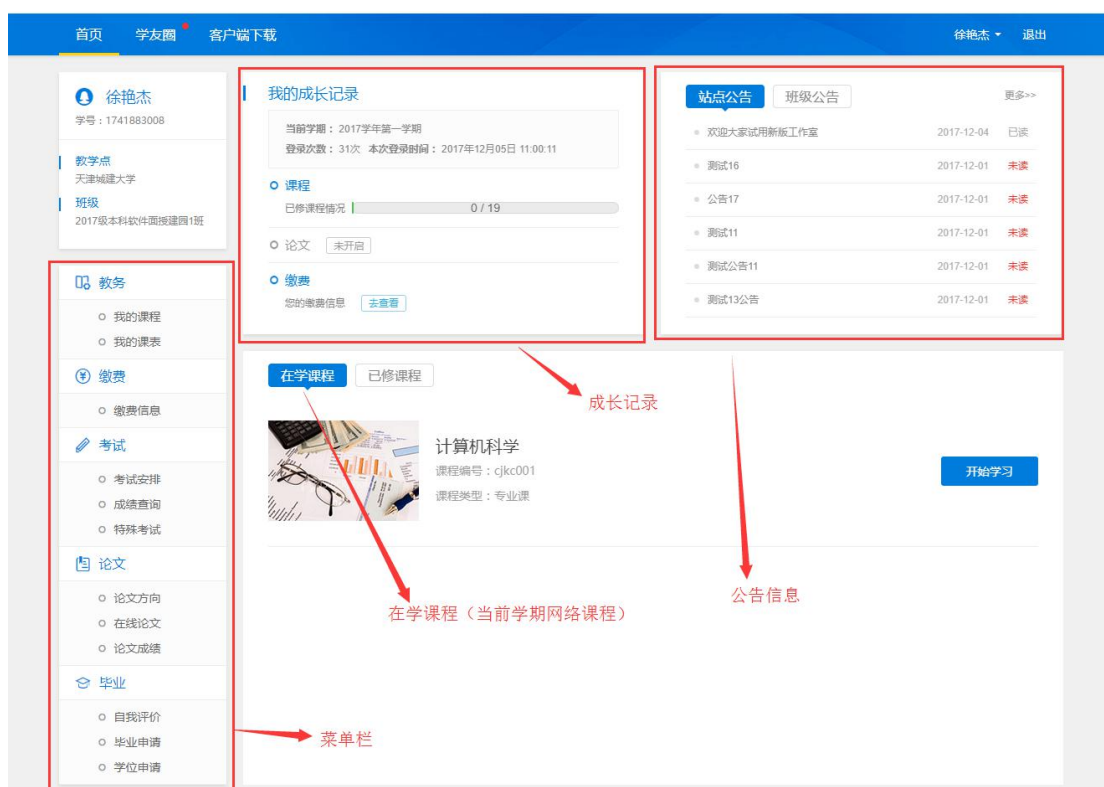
首页 学友圈 客户端下载

徐艳杰 退出

徐艳杰
学号：1741883008

教学点
天津城建大学

班级
2017级本科软件函授建园1班

教务
我的课程
我的课表

缴费
缴费信息

考试
考试安排
成绩查询
特殊考试

论文
论文方向
在线论文
论文成绩

毕业
自我评价
毕业申请
学位申请

我的成长记录

当前学期：2017学年第一学期
登录次数：31次 本次登录时间：2017年12月05日 11:00:11

课程
已修课程情况 0 / 19

论文 未开启

缴费
您的缴费信息 去查看

站点公告 班级公告 更多>>

| | | |
|---|---|---|
| 欢迎大家试用新版工作室 | 2017-12-04 | 已读 |
| 测试16 | 2017-12-01 | 未读 |
| 公告17 | 2017-12-01 | 未读 |
| 测试11 | 2017-12-01 | 未读 |
| 测试公告11 | 2017-12-01 | 未读 |
| 测试13公告 | 2017-12-01 | 未读 |

在学课程 已修课程

成长记录

计算机科学
课程编号：cjkc001
课程类型：专业课

开始学习

公告信息

在学课程（当前学期网络课程）

菜单栏